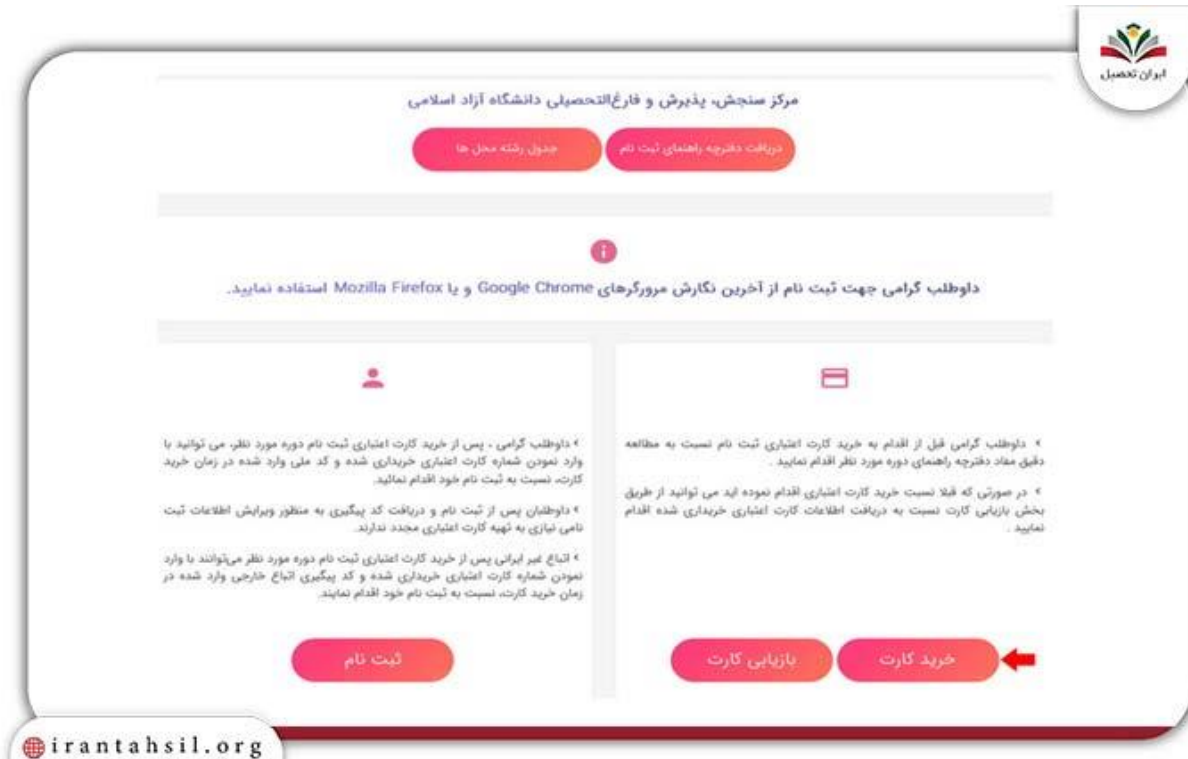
ایران تحصیل

مرکز سنجش، پذیرش و فارغ‌التحصیلی دانشگاه آزاد اسلامی

دریافت دفترچه راهنمای ثبت نام

جدول رشته محل ها

داوطلب گرامی جهت ثبت نام از آخرین نگارش مرورگرهای Google Chrome و یا Mozilla Firefox استفاده نمایید.

› داوطلب گرامی قبل از اقدام به خرید کارت اعتباری ثبت نام نسبت به مطالعه دقیق مفاد دفترچه راهنمای دوره مورد نظر اقدام نمایید .

› در صورتی که قبلا نسبت خرید کارت اعتباری اقدام نموده اید می توانید از طریق بخش بازیابی کارت نسبت به دریافت اطلاعات کارت اعتباری خریداری شده اقدام نمایید .

خرید کارت

بازیابی کارت

› داوطلب گرامی ، پس از خرید کارت اعتباری ثبت نام دوره مورد نظر، می توانید با وارد نمودن شماره کارت اعتباری خریداری شده و کد ملی وارد شده در زمان خرید کارت، نسبت به ثبت نام خود اقدام نمائید.

› داوطلبان پس از ثبت نام و دریافت کد پیگیری به منظور ویرایش اطلاعات ثبت نامی نیازی به تهیه کارت اعتباری مجدد ندارند.

› اتباع غیر ایرانی پس از خرید کارت اعتباری ثبت نام دوره مورد نظر می‌توانند با وارد نمودن شماره کارت اعتباری خریداری شده و کد پیگیری اتباع خارجی وارد شده در زمان خرید کارت، نسبت به ثبت نام خود اقدام نمایند.

ثبت نام

irantahsil.org